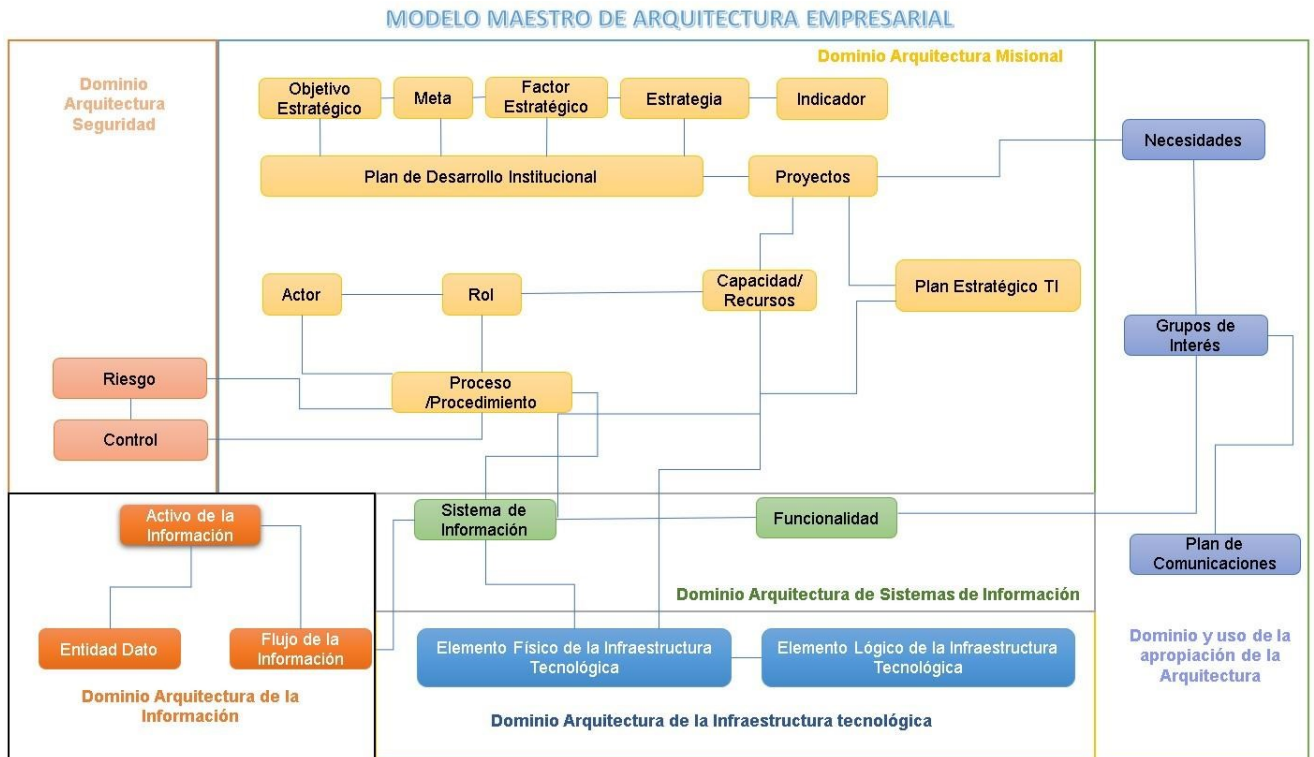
MODELO MAESTRO DE ARQUITECTURA EMPRESARIAL

Dominio Arquitectura Seguridad

Dominio Arquitectura Misional

Objetivo Estratégico

Meta

Factor Estratégico

Estrategia

Indicador

Plan de Desarrollo Institucional

Proyectos

Necesidades

Actor

Rol

Capacidad/ Recursos

Plan Estratégico TI

Grupos de Interés

Riesgo

Proceso /Procedimiento

Control

Activo de la Información

Sistema de Información

Funcionalidad

Plan de Comunicaciones

Dominio Arquitectura de Sistemas de Información

Entidad Dato

Flujo de la Información

Elemento Físico de la Infraestructura Tecnológica

Elemento Lógico de la Infraestructura Tecnológica

Dominio y uso de la apropiación de la Arquitectura

Dominio Arquitectura de la Información

Dominio Arquitectura de la Infraestructura tecnológica